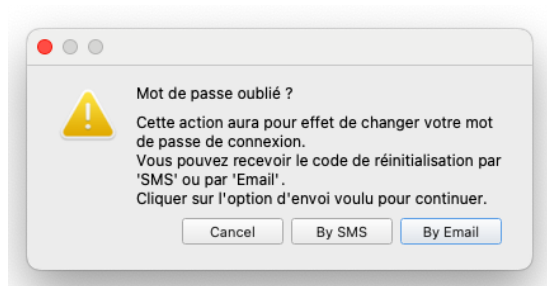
Mot de passe oublié ?

Cette action aura pour effet de changer votre mot de passe de connexion.
Vous pouvez recevoir le code de réinitialisation par 'SMS' ou par 'Email'.
Cliquer sur l'option d'envoi voulu pour continuer.

Cancel | By SMS | By Email